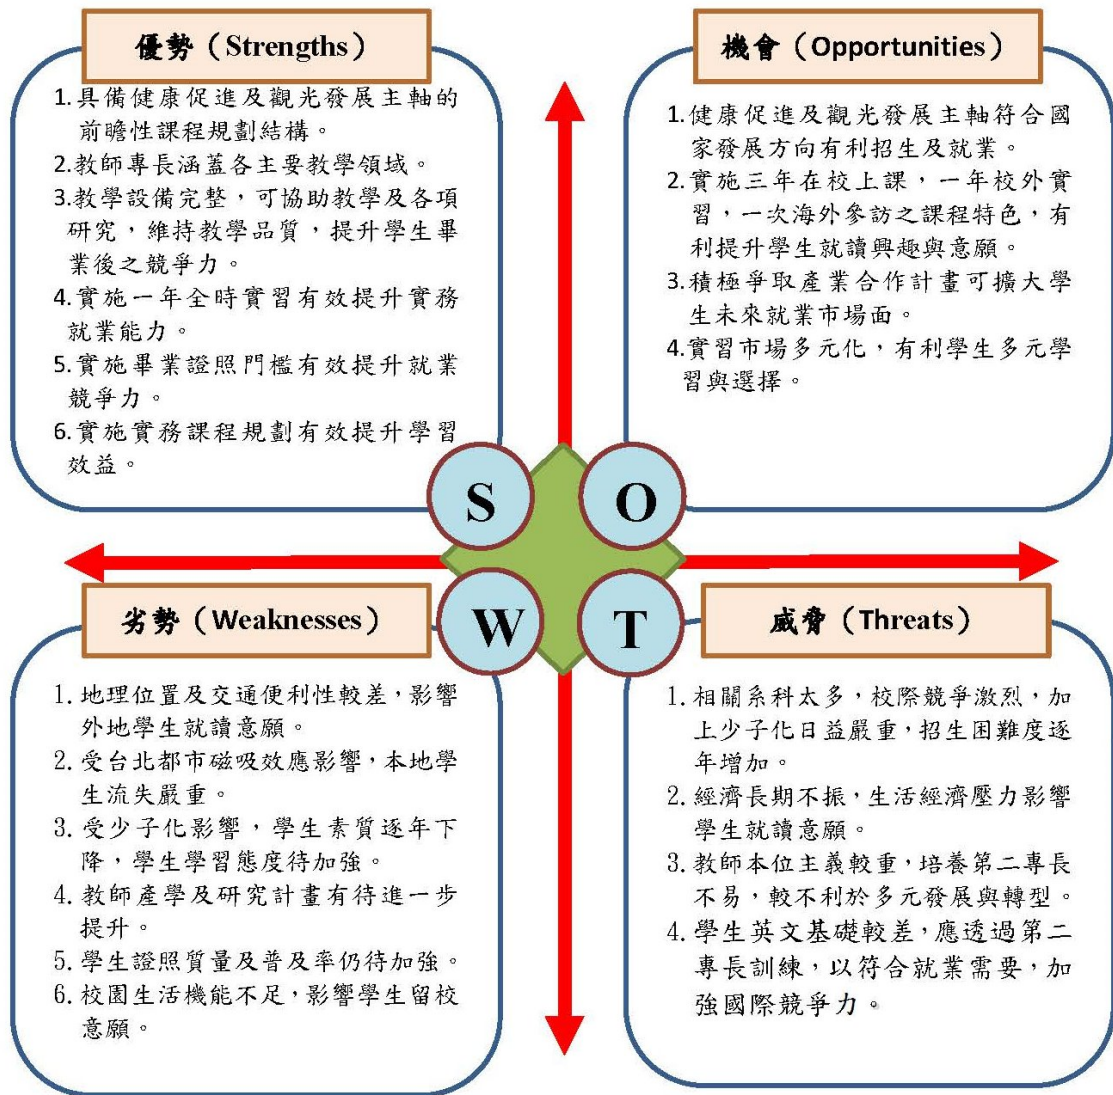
優勢（Strengths）

1.具備健康促進及觀光發展主軸的前瞻性課程規劃結構。
2.教師專長涵蓋各主要教學領域。
3.教學設備完整，可協助教學及各項研究，維持教學品質，提升學生畢業後之競爭力。
4.實施一年全時實習有效提升實務就業能力。
5.實施畢業證照門檻有效提升就業競爭力。
6.實施實務課程規劃有效提升學習效益。

機會（Opportunities）

1.健康促進及觀光發展主軸符合國家發展方向有利招生及就業。
2.實施三年在校上課，一年校外實習，一次海外參訪之課程特色，有利提升學生就讀興趣與意願。
3.積極爭取產業合作計畫可擴大學生未來就業市場面。
4.實習市場多元化，有利學生多元學習與選擇。

S O W T

劣勢（Weaknesses）

1. 地理位置及交通便利性較差，影響外地學生就讀意願。
2. 受台北都市磁吸效應影響，本地學生流失嚴重。
3. 受少子化影響，學生素質逐年下降，學生學習態度待加強。
4. 教師產學及研究計畫有待進一步提升。
5. 學生證照質量及普及率仍待加強。
6. 校園生活機能不足，影響學生留校意願。

威脅（Threats）

1. 相關系科太多，校際競爭激烈，加上少子化日益嚴重，招生困難度逐年增加。
2. 經濟長期不振，生活經濟壓力影響學生就讀意願。
3. 教師本位主義較重，培養第二專長不易，較不利於多元發展與轉型。
4. 學生英文基礎較差，應透過第二專長訓練，以符合就業需要，加強國際競爭力。